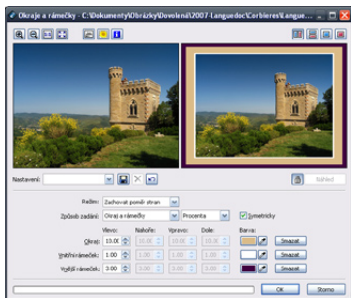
Okraje a rámečky - C:\Dokumenty\Obrázky\Dovolená\2007 Languedoc\Corbieres\Langue...

Nastavení:

Náhled

Rámec: Zachovat poměr stran

Způsob zadání: Okraj a rámečky

Procenta

Symetricky

Vlevo:

Nahoře:

Vpravo:

Dole:

Barva:

Okraj: 10.00

10.00

10.00

10.00

Smazat

Vnitřní rámeček: 1.00

1.00

1.00

1.00

Smazat

Vnější rámeček: 3.00

3.00

3.00

3.00

Smazat

OK

Storno